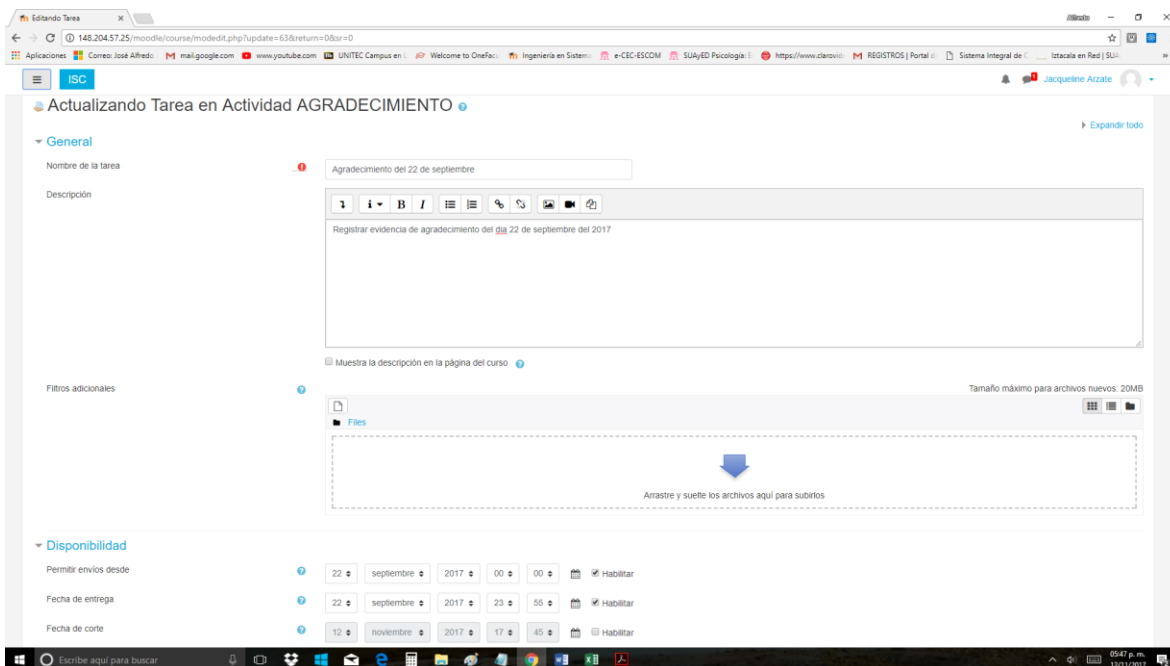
Editando Tarea ×

Alfredo

148.204.57.25/moodle/course/modedit.php?update=63&return=0&sr=0

Aplicaciones Correo: José Alfredo mail.google.com www.youtube.com UNITEC Campus en Welcome to OneFac Ingeniería en Sistem e-CEC-ESCOM SUAyED Psicología https://www.clarovid REGISTROS | Portal Sistema Integral de Iztacala en Red | SUA

ISC

Jacqueline Arzate

Actualizando Tarea en Actividad AGRADECIMIENTO

Expandir todo

General

Nombre de la tarea

Agradecimiento del 22 de septiembre

Descripción

Registrar evidencia de agradecimiento del dia 22 de septiembre del 2017

Muestra la descripción en la página del curso

Filtros adicionales

Tamaño máximo para archivos nuevos: 20MB

Files

Arrastre y suelte los archivos aquí para subirlos

Disponibilidad

Permitir envíos desde

22 septiembre 2017 00 00 Habilitar

Fecha de entrega

22 septiembre 2017 23 55 Habilitar

Fecha de corte

12 noviembre 2017 17 45 Habilitar

Escribe aquí para buscar

05:47 p. m.
12/11/2017